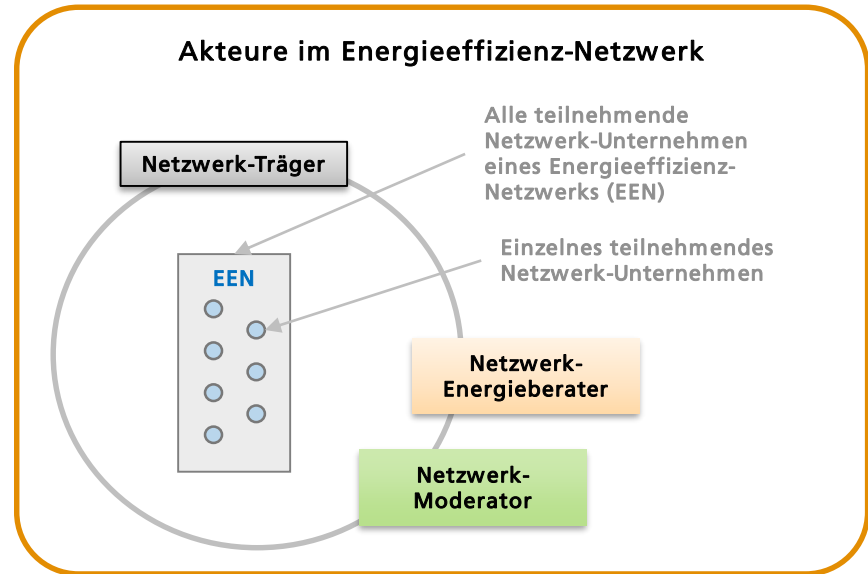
Akteure im Energieeffizienz-Netzwerk

Alle teilnehmende Netzwerk-Unternehmen eines Energieeffizienz-Netzwerks (EEN)

Netzwerk-Träger

Einzelnes teilnehmendes Netzwerk-Unternehmen

EEN

Netzwerk-Energieberater

Netzwerk-Moderator